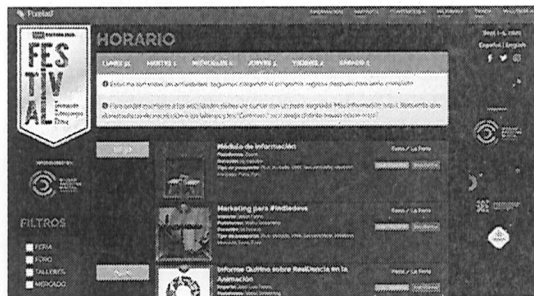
Pixelatl

FES
TIV
AL

HORARIO

LUNES | MARTES | MIÉRCOLES | JUEVES | VIERNES | SÁBADO

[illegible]

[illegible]

FILTROS

FERIA
FORO
TALLERES
MERCADO

Medida de información

Marketing para #indiedevs

Informe Quirino sobre Resiliencia en la Animación

Español | English